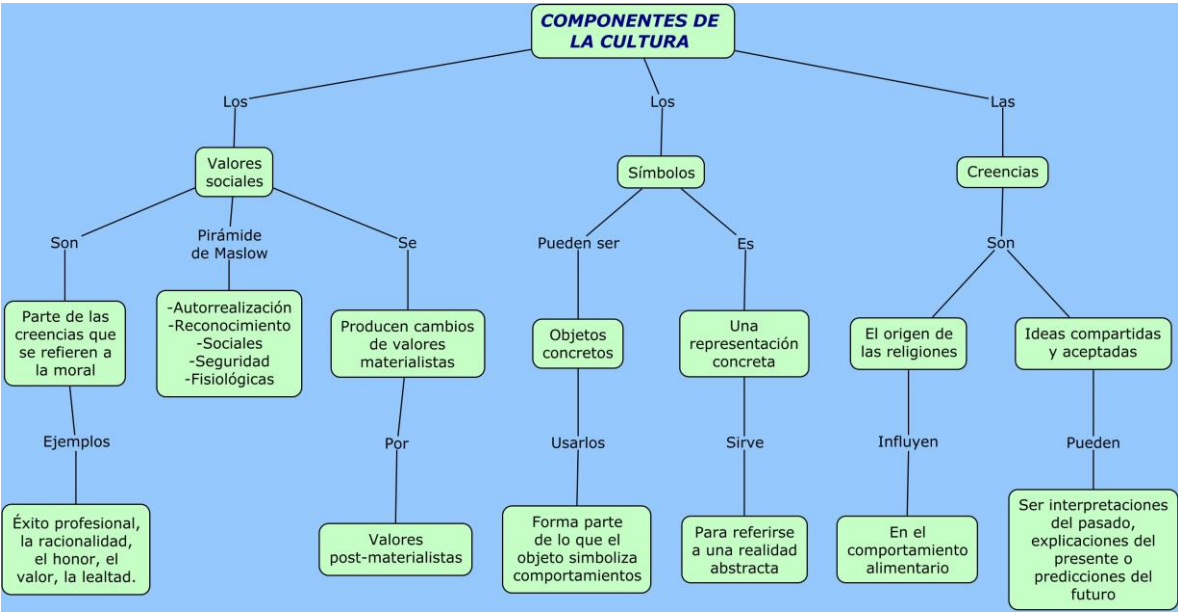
COMPONENTES DE LA CULTURA

Los

Valores sociales

Son

Parte de las creencias que se refieren a la moral

Ejemplos

Éxito profesional, la racionalidad, el honor, el valor, la lealtad.

Pirámide de Maslow

-Autorrealización
-Reconocimiento
-Sociales
-Seguridad
-Fisiológicas

Se

Producen cambios de valores materialistas

Por

Valores post-materialistas

Los

Símbolos

Pueden ser

Objetos concretos

Usarlos

Forma parte de lo que el objeto simboliza comportamientos

Es

Una representación concreta

Sirve

Para referirse a una realidad abstracta

Las

Creencias

Son

El origen de las religiones

Influyen

En el comportamiento alimentario

Ideas compartidas y aceptadas

Pueden

Ser interpretaciones del pasado, explicaciones del presente o predicciones del futuro